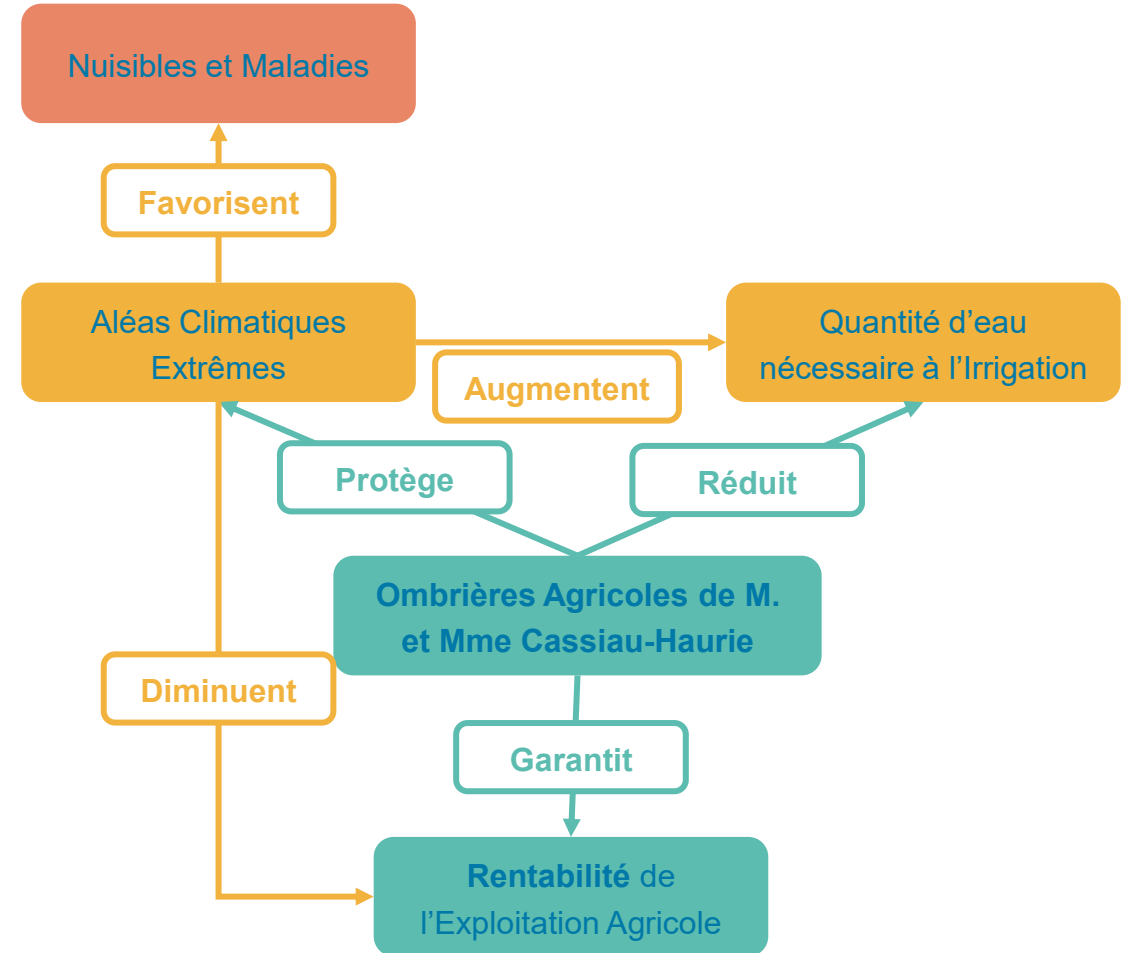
Nuisibles et Maladies

Favorisent

Aléas Climatiques Extrêmes

Augmentent

Quantité d'eau nécessaire à l'Irrigation

Protège

Réduit

Ombrières Agricoles de M. et Mme Cassiau-Haurie

Diminuent

Garantit

Rentabilité de l'Exploitation Agricole